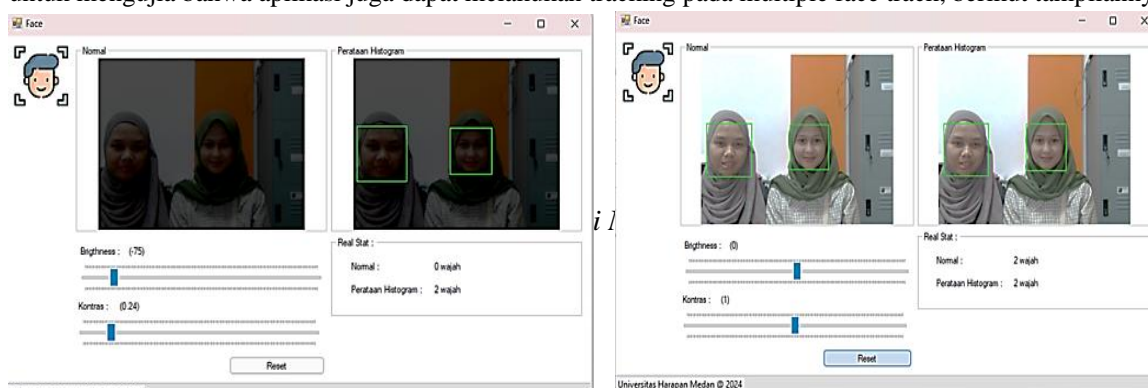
untuk menguji bahwa aplikasi juga dapat melakukan tracking pada multiple face tdak, berikut tampilannya

Face

Normal

Perataan Histogram

Brigthness : (-75)

Kontras : (0.24)

Real Stat :

Normal : 0 wajah

Perataan Histogram : 2 wajah

Reset

i 1

Face

Normal

Perataan Histogram

Brigthness : (0)

Kontras : (1)

Real Stat :

Normal : 2 wajah

Perataan Histogram : 2 wajah

Reset

Universitas Harapan Medan @ 2024